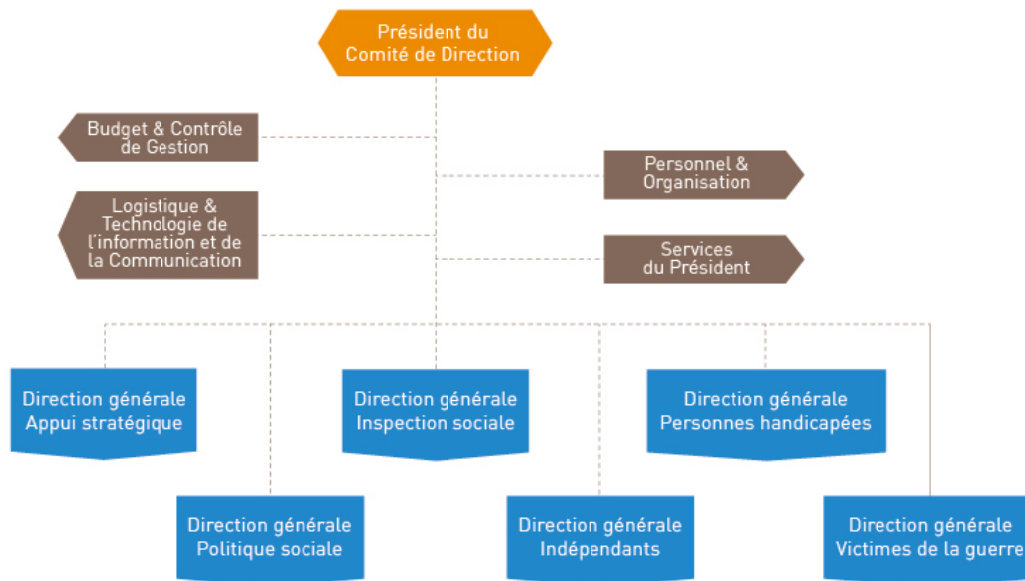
Président du Comité de Direction

Budget & Contrôle de Gestion

Personnel & Organisation

Logistique & Technologie de l'information et de la Communication

Services du Président

Direction générale Appui stratégique

Direction générale Inspection sociale

Direction générale Personnes handicapées

Direction générale Politique sociale

Direction générale Indépendants

Direction générale Victimes de la guerre